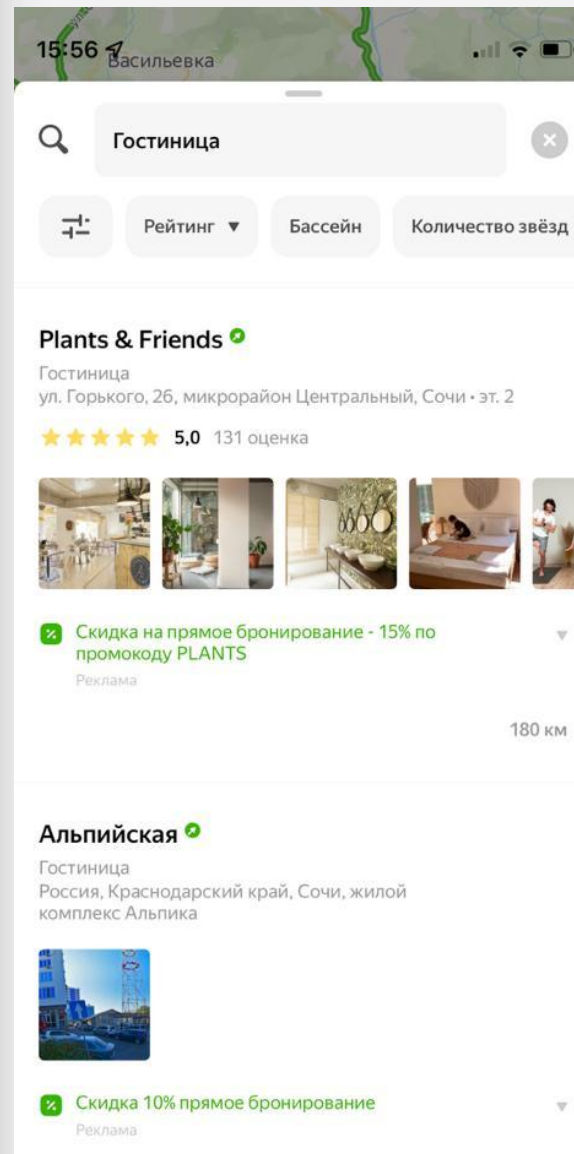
15:56 Васильевка

Гостиница

Рейтинг ▼ Бассейн Количество звёзд

Plants & Friends

Гостиница
ул. Горького, 26, микрорайон Центральный, Сочи • эт. 2

5,0 131 оценка

Скидка на прямое бронирование - 15% по промокоду PLANTS
Реклама

180 км

Альпийская

Гостиница
Россия, Краснодарский край, Сочи, жилой комплекс Альпика

Скидка 10% прямое бронирование
Реклама